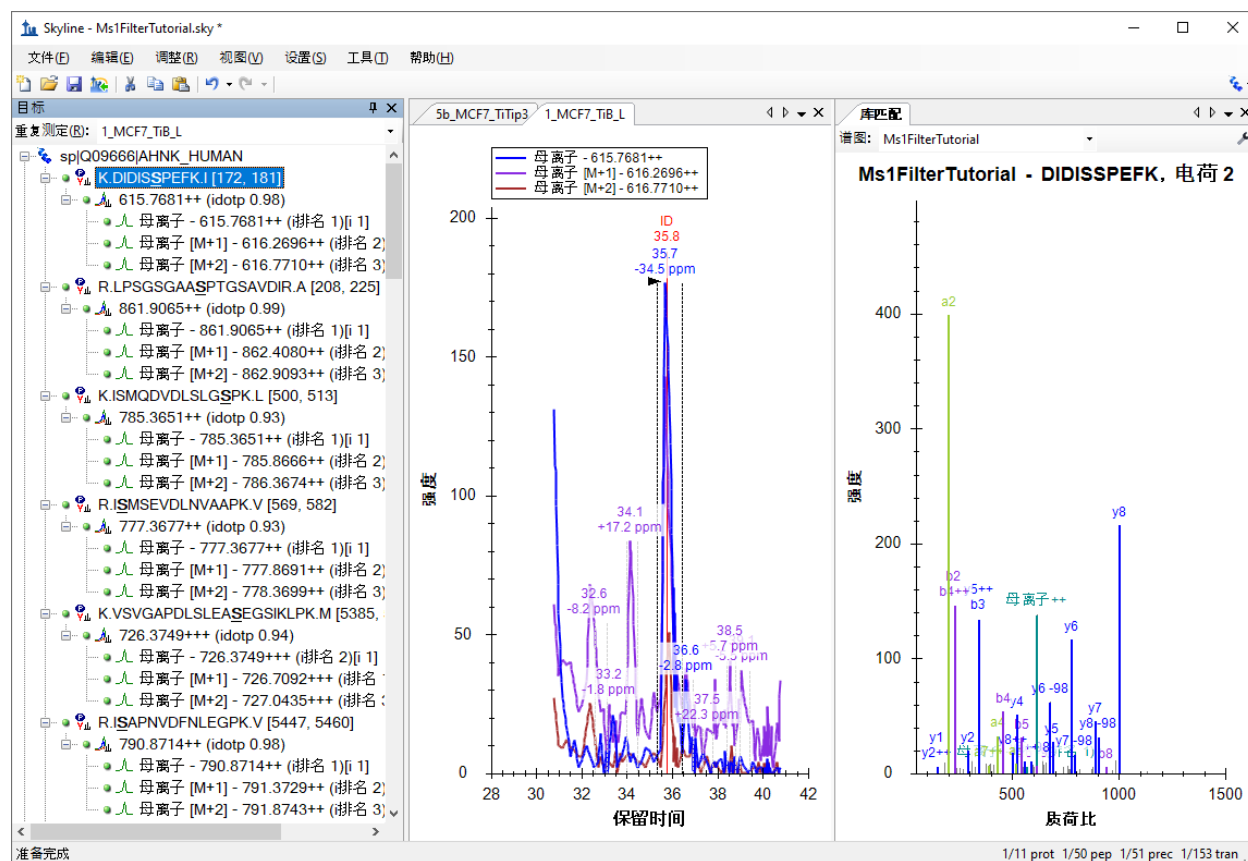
Skyline - Ms1FilterTutorial.sky *

文件(F) 编辑(E) 调整(R) 视图(V) 设置(S) 工具(T) 帮助(H)

目标
重复测定(R): 1_MCF7_TiB_L

sp|Q09666|AHNK_HUMAN
K.DIDISSPEFK.I [172, 181]
615.7681++ (idotp 0.98)
母离子 - 615.7681++ (i排名 1)[i 1]
母离子 [M+1] - 616.2696++ (i排名 2)
母离子 [M+2] - 616.7710++ (i排名 3)
R.LPSGSGAASPTGSAVDIR.A [208, 225]
861.9065++ (idotp 0.99)
母离子 - 861.9065++ (i排名 1)[i 1]
母离子 [M+1] - 862.4080++ (i排名 2)
母离子 [M+2] - 862.9093++ (i排名 3)
K.ISMQDVDLSLGSPK.L [500, 513]
785.3651++ (idotp 0.93)
母离子 - 785.3651++ (i排名 1)[i 1]
母离子 [M+1] - 785.8666++ (i排名 2)
母离子 [M+2] - 786.3674++ (i排名 3)
R.ISMSEVDLNVAAPK.V [569, 582]
777.3677++ (idotp 0.93)
母离子 - 777.3677++ (i排名 1)[i 1]
母离子 [M+1] - 777.8691++ (i排名 2)
母离子 [M+2] - 778.3699++ (i排名 3)
K.VSVGAPDLSLEASEGSIKLPK.M [5385,
726.3749+++ (idotp 0.94)
母离子 - 726.3749+++ (i排名 2)[i 1]
母离子 [M+1] - 726.7092+++ (i排名
母离子 [M+2] - 727.0435+++ (i排名
R.ISAPNVDFNLEGPK.V [5447, 5460]
790.8714++ (idotp 0.98)
母离子 - 790.8714++ (i排名 1)[i 1]
母离子 [M+1] - 791.3729++ (i排名 2)
母离子 [M+2] - 791.8743++ (i排名 3)

5b_MCF7_TiTip3 1_MCF7_TiB_L

母离子 - 615.7681++
母离子 [M+1] - 616.2696++
母离子 [M+2] - 616.7710++

ID
35.8
35.7
-34.5 ppm
34.1
+17.2 ppm
32.6
-8.2 ppm
33.2
-1.8 ppm
36.6
-2.8 ppm
37.5
+22.3 ppm
38.5
-5.7 ppm
-5.5 ppm

强度
200
150
100
50
0
28 30 32 34 36 38 40 42
保留时间

库匹配
谱图: Ms1FilterTutorial
Ms1FilterTutorial - DIDISSPEFK，电荷 2

强度
400
300
200
100
0
a2
b2
b4++
5++
b3
母离子 ++
y8
y6
b4
y4
b5
a4
y6 -98
y7
y8-98
y5
y7 -98
y1
y2
y2++
b8
0 500 1000 1500
质荷比

准备完成
1/11 prot 1/50 pep 1/51 prec 1/153 tran